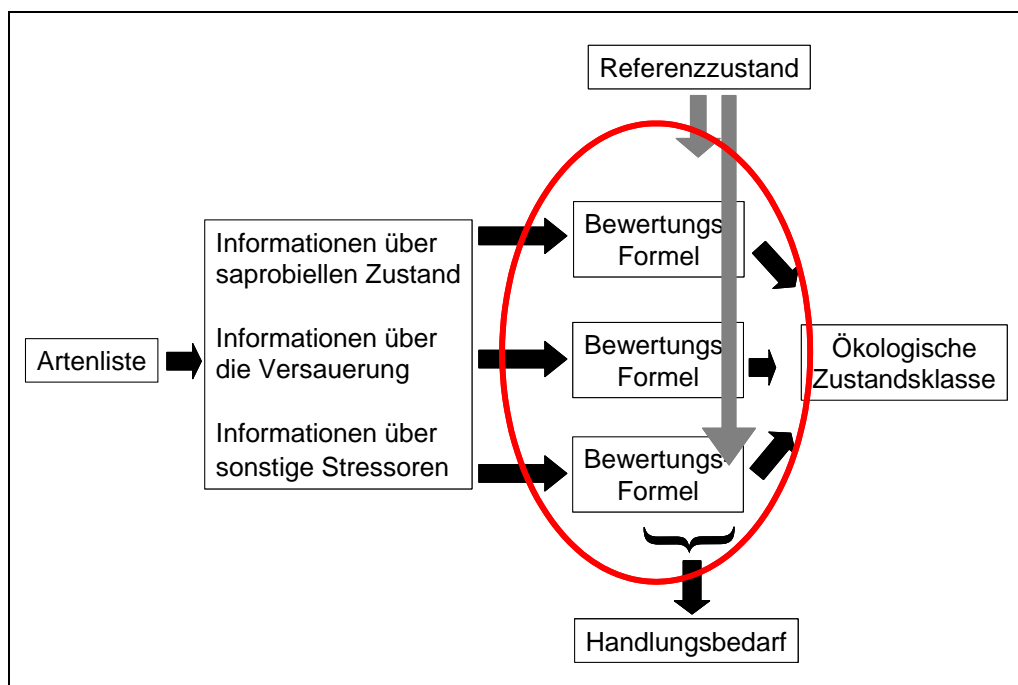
Referenzzustand

Artenliste

Informationen über saprobiellen Zustand

Informationen über die Versauerung

Informationen über sonstige Stressoren

Bewertungs Formel

Bewertungs Formel

Bewertungs Formel

Ökologische Zustandsklasse

Handlungsbedarf